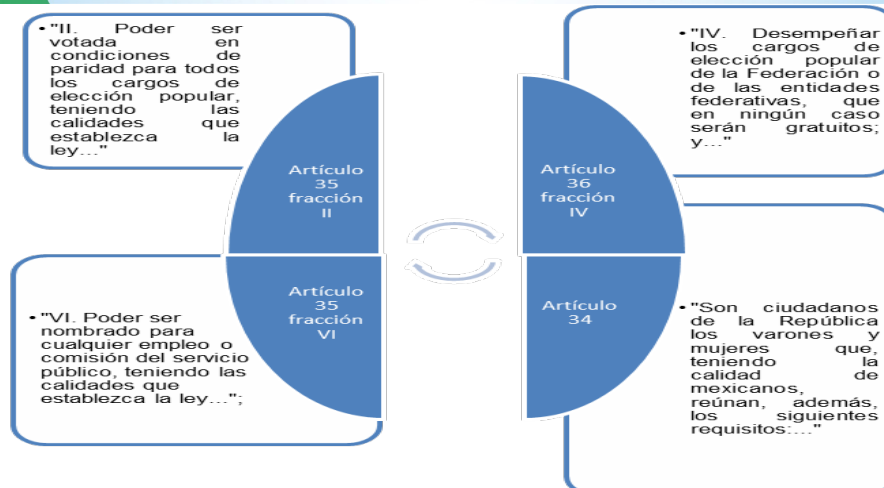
• "II. Poder ser votada en condiciones de paridad para todos los cargos de elección popular, teniendo las calidades que establezca la ley…"

Artículo 35 fracción II

Artículo 36 fracción IV

• "IV. Desempeñar los cargos de elección popular de la Federación o de las entidades federativas, que en ningún caso serán gratuitos; y…"

• "VI. Poder ser nombrado para cualquier empleo o comisión del servicio público, teniendo las calidades que establezca la ley…";

Artículo 35 fracción VI

Artículo 34

• "Son ciudadanos de la República los varones y mujeres que, teniendo la calidad de mexicanos, reúnan, además, los siguientes requisitos:…"